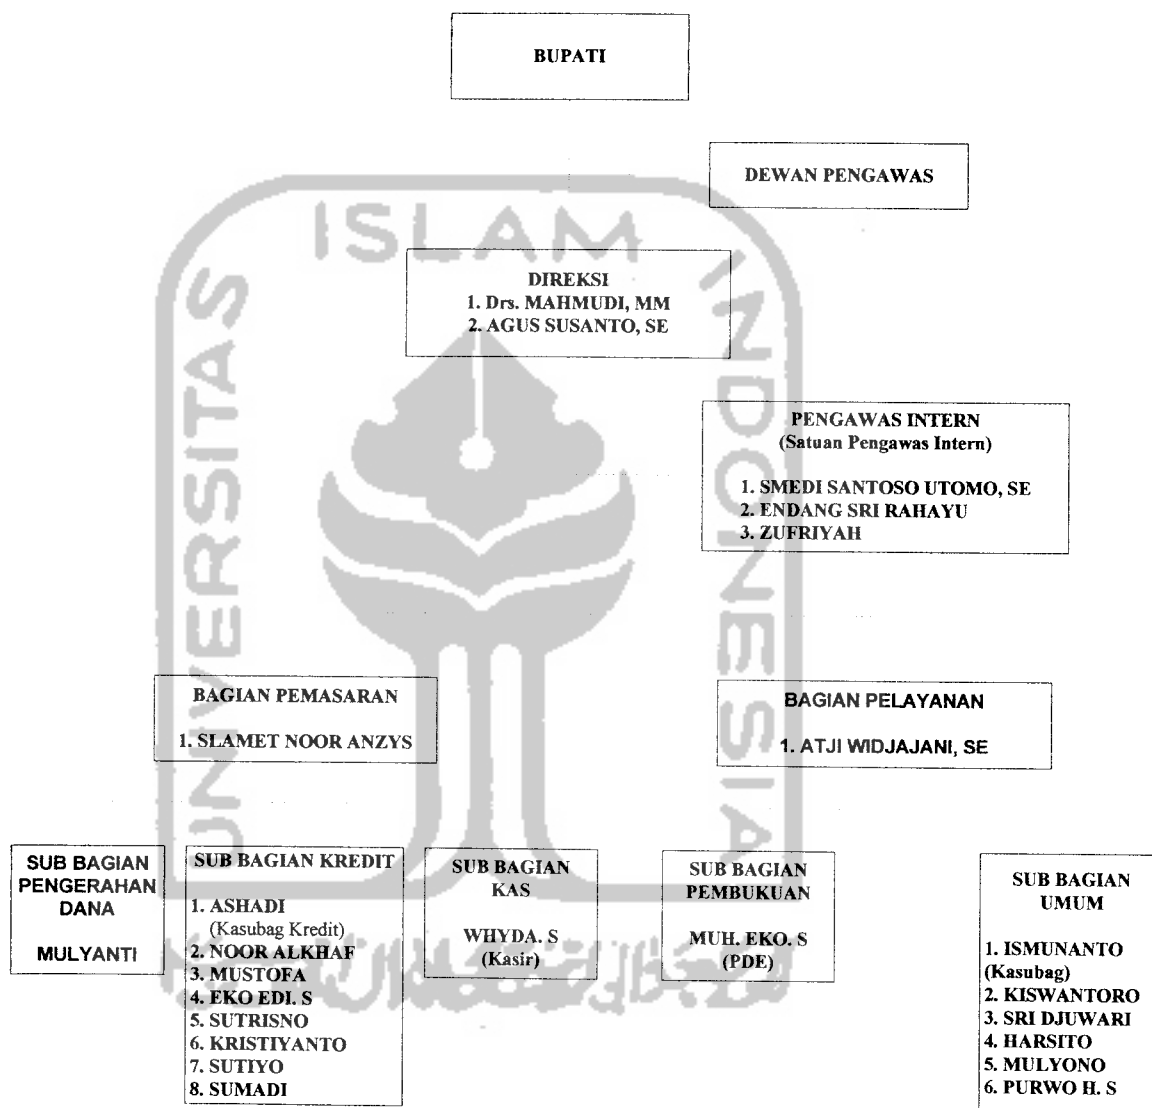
BUPATI

DEWAN PENGAWAS

DIREKSI
1. Drs. MAHMUDI, MM
2. AGUS SUSANTO, SE

PENGAWAS INTERN
(Satuan Pengawas Intern)

1. SMEDI SANTOSO UTOMO, SE
2. ENDANG SRI RAHAYU
3. ZUFRIYAH

BAGIAN PEMASARAN

1. SLAMET NOOR ANZYS

BAGIAN PELAYANAN

1. ATJI WIDJAJANI, SE

SUB BAGIAN PENGERAHAN DANA

MULYANTI

SUB BAGIAN KREDIT

1. ASHADI (Kasubag Kredit)
2. NOOR ALKHAF
3. MUSTOFA
4. EKO EDI. S
5. SUTRISNO
6. KRISTIYANTO
7. SUTIYO
8. SUMADI

SUB BAGIAN KAS

WHYDA. S
(Kasir)

SUB BAGIAN PEMBUKUAN

MUH. EKO. S
(PDE)

SUB BAGIAN UMUM

1. ISMUNANTO (Kasubag)
2. KISWANTORO
3. SRI DJUWARI
4. HARSITO
5. MULYONO
6. PURWO H. S